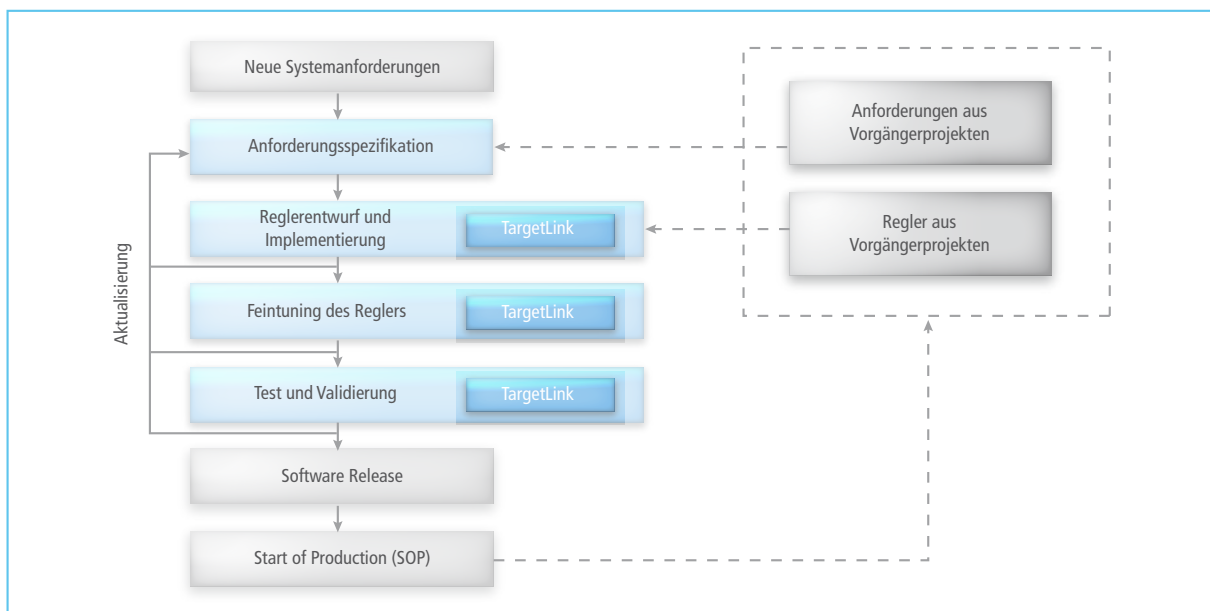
Neue Systemanforderungen

Anforderungsspezifikation

Reglerentwurf und Implementierung

TargetLink

Feintunung des Reglers

TargetLink

Test und Validierung

TargetLink

Software Release

Start of Production (SOP)

Aktualisierung

Anforderungen aus Vorgängerprojekten

Regler aus Vorgängerprojekten